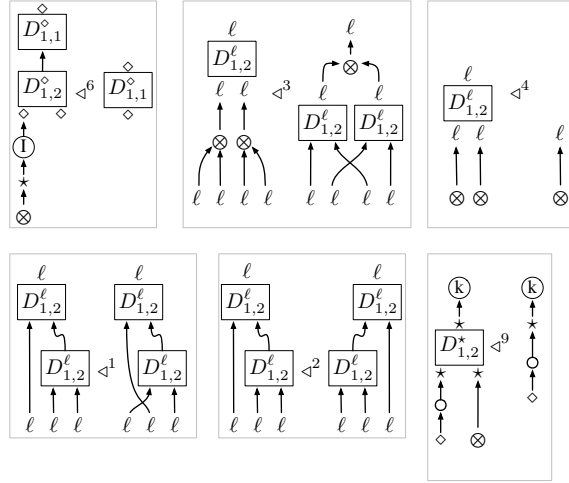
$\diamond$
$D^{\diamond}_{1,1}$
$D^{\diamond}_{1,2}$ $\triangleleft^6$ $\diamond$ $D^{\diamond}_{1,1}$ $\diamond$
$\diamond$ $\diamond$ $\diamond$
I
$\star$
$\otimes$

$\ell$
$D^{\ell}_{1,2}$
$\ell$ $\ell$ $\triangleleft^3$
$\otimes$ $\otimes$
$\ell$ $\ell$ $\ell$ $\ell$

$\ell$
$\otimes$
$\ell$ $\ell$
$D^{\ell}_{1,2}$ $D^{\ell}_{1,2}$
$\ell$ $\ell$ $\ell$ $\ell$

$\ell$
$D^{\ell}_{1,2}$ $\triangleleft^4$
$\ell$ $\ell$ $\ell$
$\otimes$ $\otimes$ $\otimes$

$\ell$ $\ell$
$D^{\ell}_{1,2}$ $D^{\ell}_{1,2}$
$D^{\ell}_{1,2}$ $\triangleleft^1$ $D^{\ell}_{1,2}$
$\ell$ $\ell$ $\ell$ $\ell$ $\ell$ $\ell$

$\ell$ $\ell$
$D^{\ell}_{1,2}$ $D^{\ell}_{1,2}$
$D^{\ell}_{1,2}$ $\triangleleft^2$ $D^{\ell}_{1,2}$
$\ell$ $\ell$ $\ell$ $\ell$ $\ell$ $\ell$

k k
$\star$ $\star$
$D^{\star}_{1,2}$ $\triangleleft^9$
$\star$ $\star$ $\diamond$
$\diamond$ $\otimes$